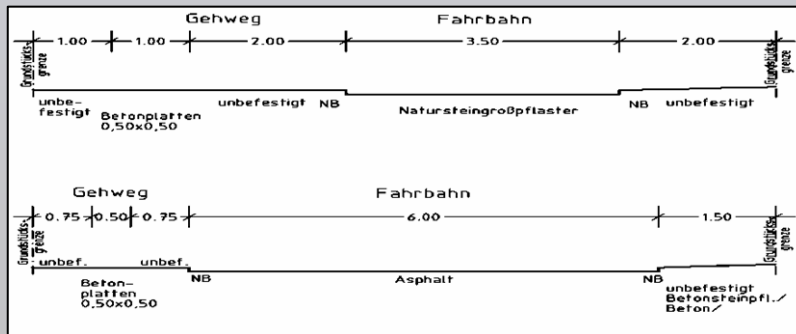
Gehweg

Fahrbahn

1.00 1.00 2.00 3.50 2.00

Grundstücks-grenze

Grundstücks-grenze

unbefestigt

Betonplatten 0,50x0,50

unbefestigt

NB

Natursteingroßpflaster

NB

unbefestigt

Gehweg

Fahrbahn

0.75 0.50 0.75 6.00 1.50

Grundstücks-grenze

Grundstücks-grenze

unbef.

unbef.

Betonplatten 0,50x0,50

NB

Asphalt

NB

unbefestigt Betonsteinpfl./ Beton/